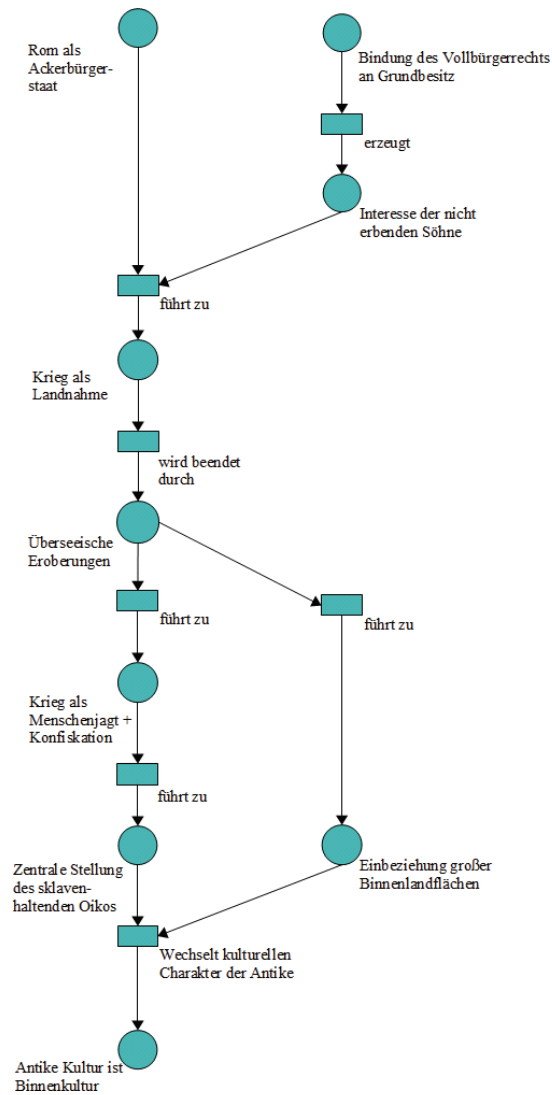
Rom als Ackerbürgerstaat

Bindung des Vollbürgerrechts an Grundbesitz

erzeugt

Interesse der nicht erbenden Söhne

führt zu

Krieg als Landnahme

wird beendet durch

Überseeische Eroberungen

führt zu

führt zu

Krieg als Menschenjagt + Konfiskation

führt zu

Zentrale Stellung des sklavenhaltenden Oikos

Einbeziehung großer Binnenlandflächen

Wechselt kulturellen Charakter der Antike

Antike Kultur ist Binnenkultur